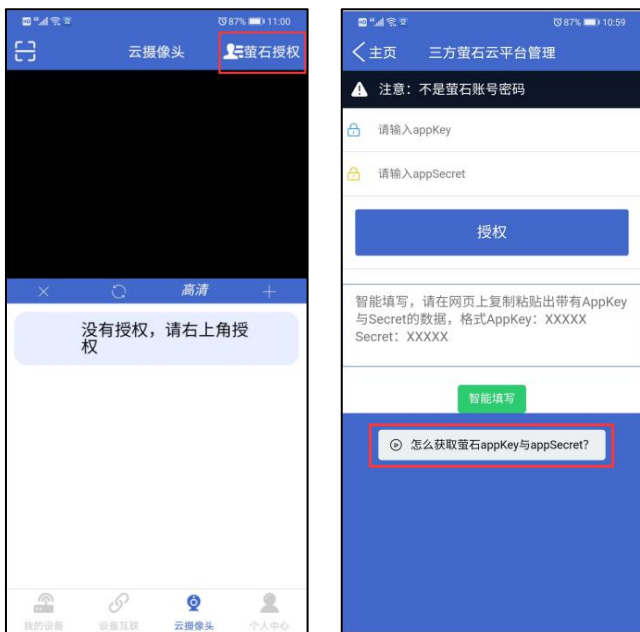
87% 11:00

云摄像头

萤石授权

高清

没有授权，请右上角授权

我的设备

设备互联

云摄像头

个人中心

87% 10:59

主页

三方萤石云平台管理

注意：不是萤石账号密码

请输入appKey

请输入appSecret

授权

智能填写，请在网页上复制粘贴出带有AppKey与Secret的数据，格式AppKey：XXXXX Secret：XXXXX

智能填写

怎么获取萤石appKey与appSecret?